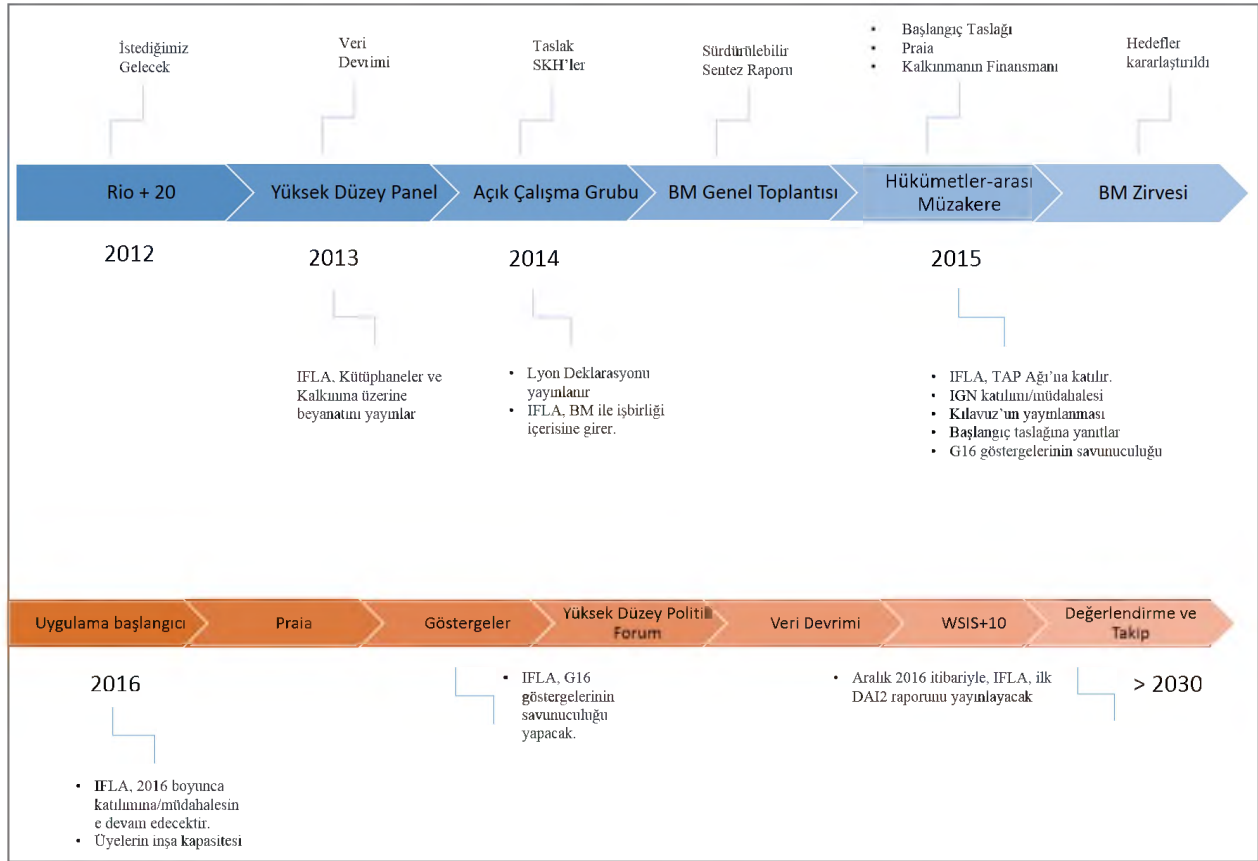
İstediğimiz Gelecek

Veri Devrimi

Taslak SKH'ler

Sürdürülebilir Sentez Raporu

• Başlangıç Taslağı
• Praia
• Kalkınmanın Finansmanı

Hedefler kararlaştırıldı

Rio + 20

Yüksek Düzey Panel

Açık Çalışma Grubu

BM Genel Toplantısı

Hükümetler-arası Müzakere

BM Zirvesi

2012

2013

2014

2015

IFLA, Kütüphaneler ve Kalkınma üzerine beyanatını yayınlar

• Lyon Deklarasyonu yayınlanır
• IFLA, BM ile işbirliği içerisine girer.

• IFLA, TAP Ağı'na katılır.
• IGN katılım/müdahalesi
• Kılavuz'un yayınlanması
• Başlangıç taslağına yanıtlar
• G16 göstergelerinin savunuculuğu

Uygulama başlangıcı

Praia

Göstergeler

Yüksek Düzey Politili Forum

Veri Devrimi

WSIS+10

Değerlendirme ve Takip

2016

• IFLA, G16 göstergelerinin savunuculuğu yapacak.

• Aralık 2016 itibariyle, IFLA, ilk DAI2 raporunu yayınlayacak

> 2030

• IFLA, 2016 boyunca katılımına/müdahalesine devam edecektir.
• Üyelerin inşa kapasitesi